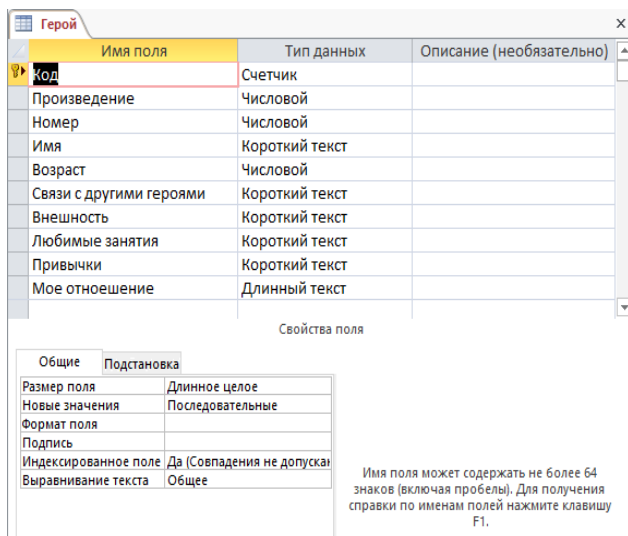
Герой

| Имя поля | Тип данных | Описание (необязательно) |
|---|---|---|
| Код | Счетчик | |
| Произведение | Числовой | |
| Номер | Числовой | |
| Имя | Короткий текст | |
| Возраст | Числовой | |
| Связи с другими героями | Короткий текст | |
| Внешность | Короткий текст | |
| Любимые занятия | Короткий текст | |
| Привычки | Короткий текст | |
| Мое отношение | Длинный текст | |

Свойства поля

Общие | Подстановка

| | |
|---|---|
| Размер поля | Длинное целое |
| Новые значения | Последовательные |
| Формат поля | |
| Подпись | |
| Индексированное поле | Да (Совпадения не допускаю |
| Выравнивание текста | Общее |

Имя поля может содержать не более 64 знаков (включая пробелы). Для получения справки по именам полей нажмите клавишу F1.